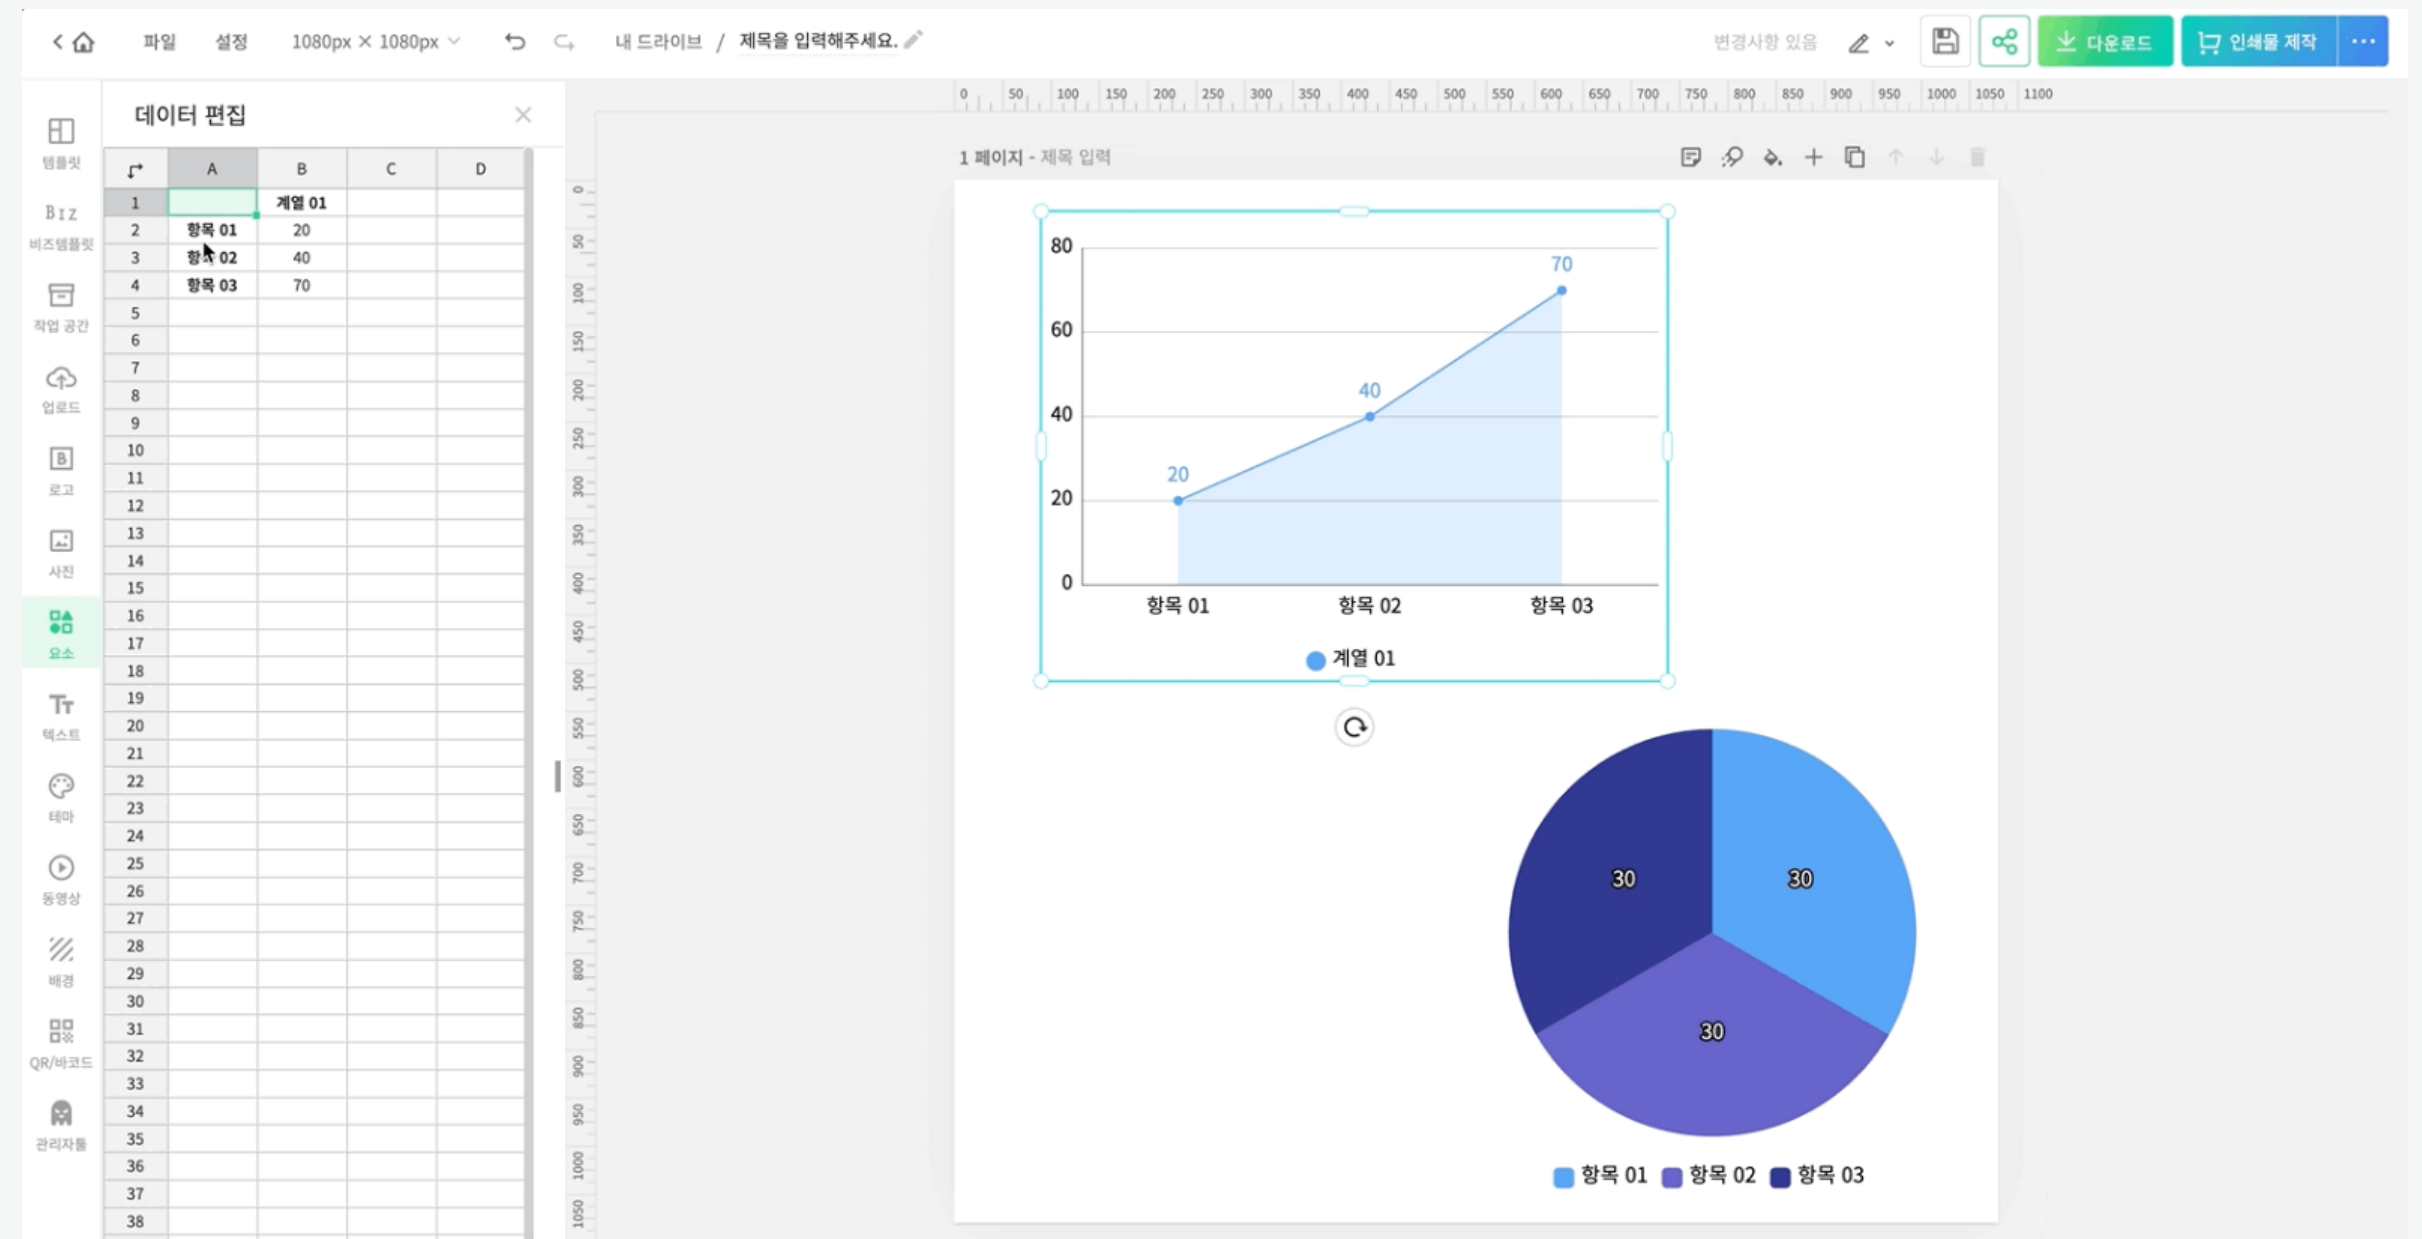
파일 설정 1080px × 1080px 내 드라이브 / 제목을 입력해주세요. 변경사항 있음 다운로드 인쇄물 제작 ···

템플릿
BIZ 비즈템플릿
작업 공간
업로드
로고
사진
요소
텍스트
테마
동영상
배경
QR/바코드
관리자툴

데이터 편집

| | A | B | C | D |
|---|---|---|---|---|
| 1 | | 계열 01 | | |
| 2 | 항목 01 | 20 | | |
| 3 | 항목 02 | 40 | | |
| 4 | 항목 03 | 70 | | |
| 5 | | | | |
| 6 | | | | |
| 7 | | | | |
| 8 | | | | |
| 9 | | | | |
| 10 | | | | |
| 11 | | | | |
| 12 | | | | |
| 13 | | | | |
| 14 | | | | |
| 15 | | | | |
| 16 | | | | |
| 17 | | | | |
| 18 | | | | |
| 19 | | | | |
| 20 | | | | |
| 21 | | | | |
| 22 | | | | |
| 23 | | | | |
| 24 | | | | |
| 25 | | | | |
| 26 | | | | |
| 27 | | | | |
| 28 | | | | |
| 29 | | | | |
| 30 | | | | |
| 31 | | | | |
| 32 | | | | |
| 33 | | | | |
| 34 | | | | |
| 35 | | | | |
| 36 | | | | |
| 37 | | | | |
| 38 | | | | |

0 50 100 150 200 250 300 350 400 450 500 550 600 650 700 750 800 850 900 950 1000 1050 1100

1 페이지 - 제목 입력

80
60
40
20
0
20
40
70
항목 01 항목 02 항목 03
계열 01

30
30
30
항목 01 항목 02 항목 03